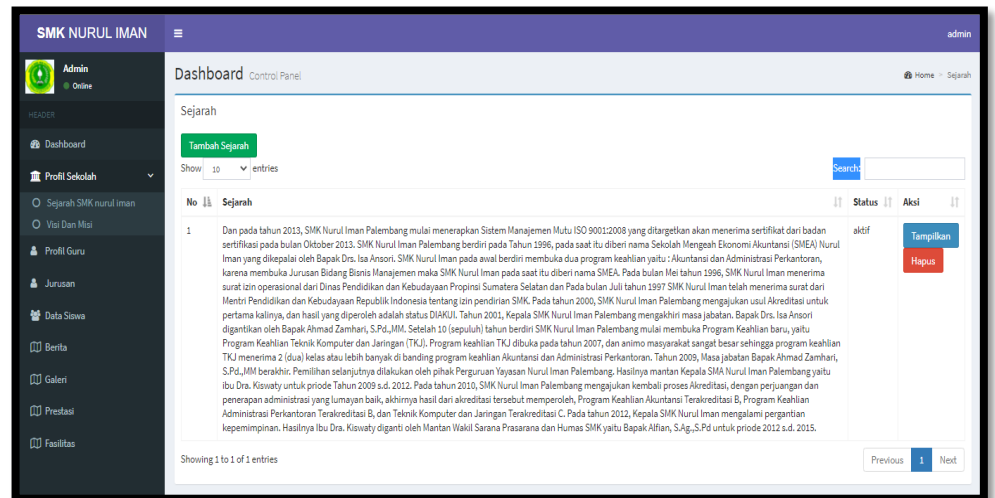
SMK NURUL IMAN

≡

admin

Admin
Online

HEADER

Dashboard

Profil Sekolah

Sejarah SMK nurul iman

Visi Dan Misi

Profil Guru

Jurusan

Data Siswa

Berita

Galeri

Prestasi

Fasilitas

Dashboard Control Panel

Home > Sejarah

Sejarah

Tambah Sejarah

Show 10 entries

Search:

| No | Sejarah | Status | Aksi |
|---|---|---|---|
| 1 | Dan pada tahun 2013, SMK Nurul Iman Palembang mulai menerapkan Sistem Manajemen Mutu ISO 9001:2008 yang ditargetkan akan menerima sertifikat dari badan sertifikasi pada bulan Oktober 2013. SMK Nurul Iman Palembang berdiri pada Tahun 1996, pada saat itu diberi nama Sekolah Mengeah Ekonomi Akuntansi (SMEA) Nurul Iman yang dikepalai oleh Bapak Drs. Isa Ansori. SMK Nurul Iman pada awal berdiri membuka dua program keahlian yaitu : Akuntansi dan Administrasi Perkantoran, karena membuka Jurusan Bidang Bisnis Manajemen maka SMK Nurul Iman pada saat itu diberi nama SMEA. Pada bulan Mei tahun 1996, SMK Nurul Iman menerima surat izin operasional dari Dinas Pendidikan dan Kebudayaan Propinsi Sumatera Selatan dan Pada bulan Juli tahun 1997 SMK Nurul Iman telah menerima surat dari Mentri Pendidikan dan Kebudayaan Republik Indonesia tentang izin pendirian SMK. Pada tahun 2000, SMK Nurul Iman Palembang mengajukan usul Akreditasi untuk pertama kalinya, dan hasil yang diperoleh adalah status DIAKUI. Tahun 2001, Kepala SMK Nurul Iman Palembang mengakhiri masa jabatan. Bapak Drs. Isa Ansori digantikan oleh Bapak Ahmad Zamhari, S.Pd.,MM. Setelah 10 (sepuluh) tahun berdiri SMK Nurul Iman Palembang mulai membuka Program Keahlian baru, yaitu Program Keahlian Teknik Komputer dan Jaringan (TKJ). Program keahlian TKJ dibuka pada tahun 2007, dan animo masyarakat sangat besar sehingga program keahlian TKJ menerima 2 (dua) kelas atau lebih banyak di banding program keahlian Akuntansi dan Administrasi Perkantoran. Tahun 2009, Masa jabatan Bapak Ahmad Zamhari, S.Pd.,MM berakhir. Pemilihan selanjutnya dilakukan oleh pihak Perguruan Yayasan Nurul Iman Palembang. Hasilnya mantan Kepala SMA Nurul Iman Palembang yaitu ibu Dra. Kiswaty untuk priode Tahun 2009 s.d. 2012. Pada tahun 2010, SMK Nurul Iman Palembang mengajukan kembali proses Akreditasi, dengan perjuangan dan penerapan administrasi yang lumayan baik, akhirnya hasil dari akreditasi tersebut memperoleh, Program Keahlian Akuntansi Terakreditasi B, Program Keahlian Administrasi Perkantoran Terakreditasi B, dan Teknik Komputer dan Jaringan Terakreditasi C. Pada tahun 2012, Kepala SMK Nurul Iman mengalami pergantian kepemimpinan. Hasilnya Ibu Dra. Kiswaty diganti oleh Mantan Wakil Sarana Prasarana dan Humas SMK yaitu Bapak Alfian, S.Ag.,S.Pd untuk priode 2012 s.d. 2015. | aktif | Tampilkan Hapus |

Showing 1 to 1 of 1 entries

Previous 1 Next